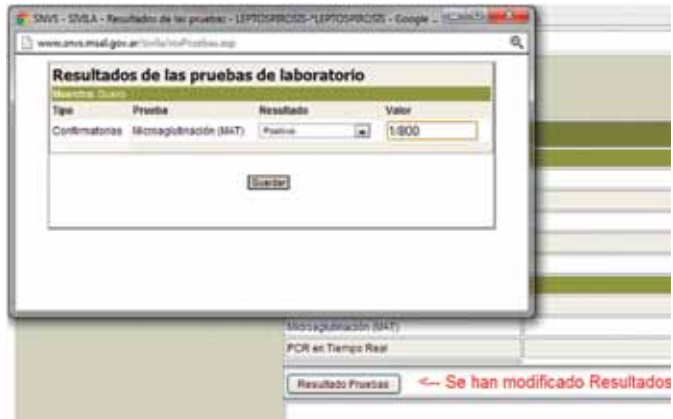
SNVS - SIVILA - Resultados de las pruebas - LEPTOSPIROSIS^LEPTOSPIROSIS - Google ...

www.snvs.msal.gov.ar/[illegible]

Resultados de las pruebas de laboratorio

Muestra: Suero

| Tipo | Prueba | Resultado | Valor |
|---|---|---|---|
| Confirmatorias | Microaglutinación (MAT) | Positivo | 1/800 |

Guardar

Microaglutinación (MAT)

PCR en Tiempo Real

Resultado Pruebas

<-- Se han modificado Resultados